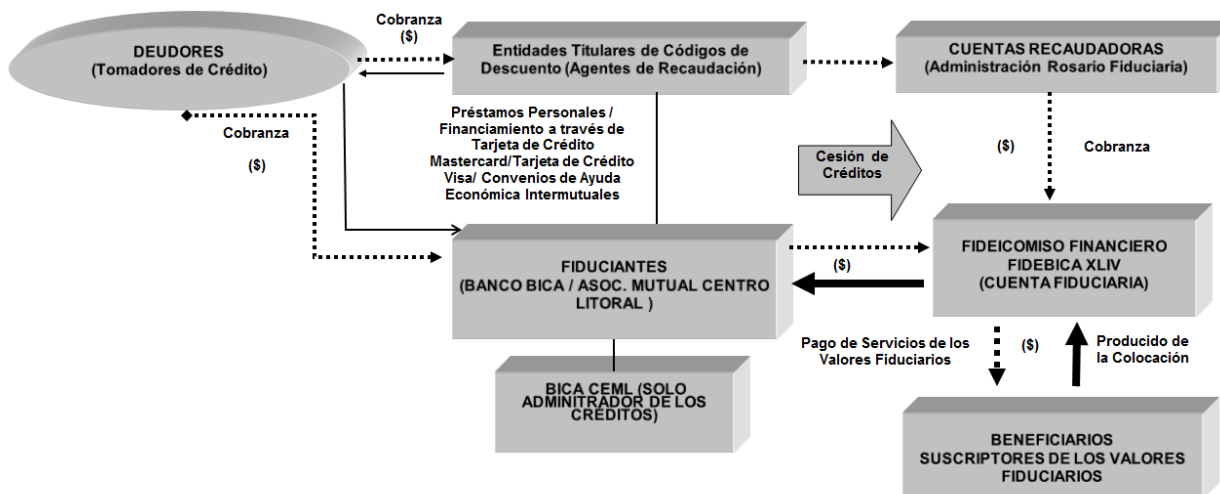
DEUDORES
(Tomadores de Crédito)

Cobranza
($)

Entidades Titulares de Códigos de Descuento (Agentes de Recaudación)

CUENTAS RECAUDADORAS
(Administración Rosario Fiduciaria)

Cobranza

($)

Préstamos Personales / Financiamiento a través de Tarjeta de Crédito Mastercard/Tarjeta de Crédito Visa/ Convenios de Ayuda Económica Intermutuales

Cesión de Créditos

($)

Cobranza

FIDUCIANTES
(BANCO BICA / ASOC. MUTUAL CENTRO LITORAL )

($)

FIDEICOMISO FINANCIERO FIDEBICA XLIV
(CUENTA FIDUCIARIA)

Pago de Servicios de los Valores Fiduciarios

($)

Producido de la Colocación

BICA CEML (SOLO ADMINITRADOR DE LOS CRÉDITOS)

BENEFICIARIOS
SUSCRIPTORES DE LOS VALORES FIDUCIARIOS